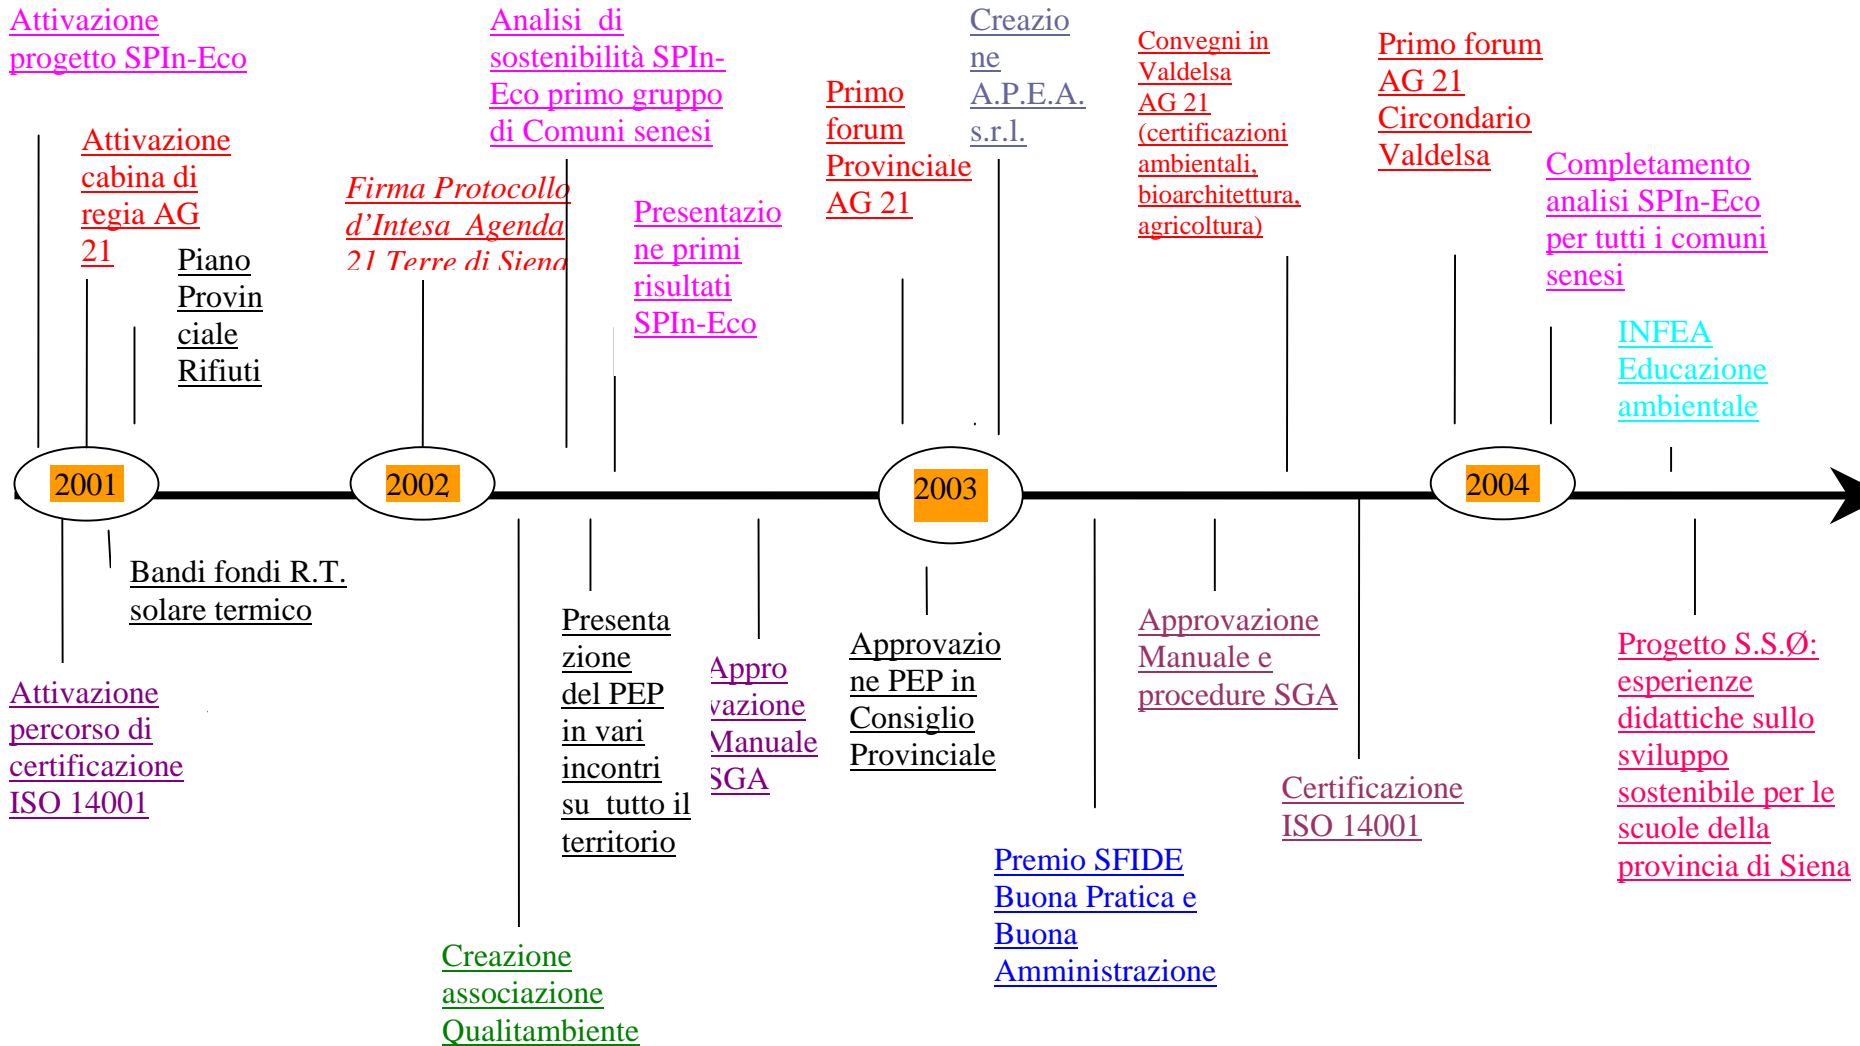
Attivazione progetto SPIn-Eco

Attivazione cabina di regia AG 21

Piano Provinciale Rifiuti

Firma Protocollo d'Intesa Agenda 21 Terre di Siena

Analisi di sostenibilità SPIn-Eco primo gruppo di Comuni senesi

Presentazione primi risultati SPIn-Eco

Primo forum Provinciale AG 21

Creazione A.P.E.A. s.r.l.

Convegni in Valdelsa AG 21 (certificazioni ambientali, bioarchitettura, agricoltura)

Primo forum AG 21 Circondario Valdelsa

Completamento analisi SPIn-Eco per tutti i comuni senesi

INFEA Educazione ambientale

2001

2002

2003

2004

Bandi fondi R.T. solare termico

Attivazione percorso di certificazione ISO 14001

Presentazione del PEP in vari incontri su tutto il territorio

Approvazione Manuale SGA

Approvazione PEP in Consiglio Provinciale

Creazione associazione Qualitambiente

Premio SFIDE Buona Pratica e Buona Amministrazione

Approvazione Manuale e procedure SGA

Certificazione ISO 14001

Progetto S.S.Ø: esperienze didattiche sullo sviluppo sostenibile per le scuole della provincia di Siena